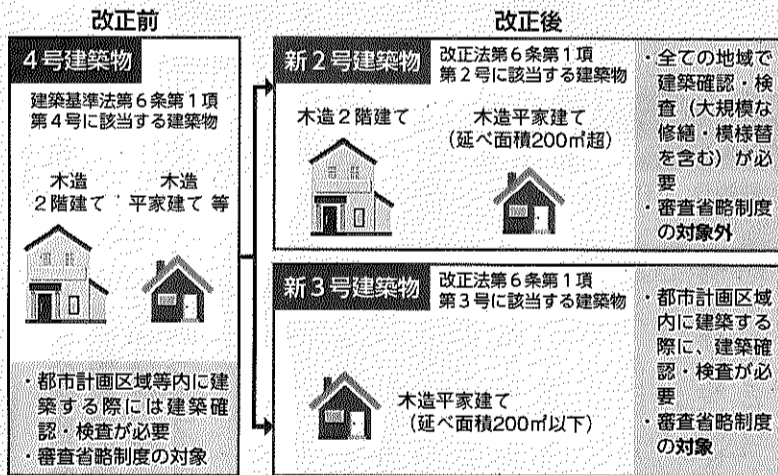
改正前

4号建築物

建築基準法第6条第1項第4号に該当する建築物

木造2階建て　木造平家建て 等

・都市計画区域等内に建築する際には建築確認・検査が必要
・審査省略制度の対象

改正後

新2号建築物

改正法第6条第1項第2号に該当する建築物

木造2階建て　木造平家建て（延べ面積200㎡超）

・全ての地域で建築確認・検査（大規模な修繕・模様替を含む）が必要
・審査省略制度の対象外

新3号建築物

改正法第6条第1項第3号に該当する建築物

木造平家建て（延べ面積200㎡以下）

・都市計画区域内に建築する際に、建築確認・検査が必要
・審査省略制度の対象